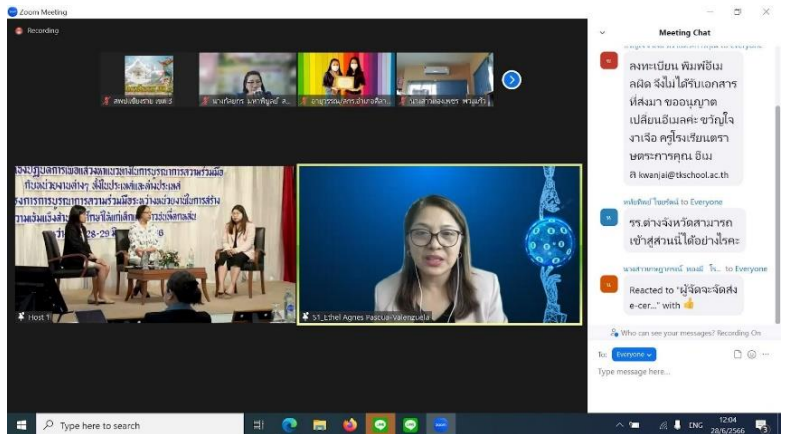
Zoom Meeting

Recording

Meeting Chat

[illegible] to Everyone

ลงทะเบียน พิมพ์ชื่อผิด จึงไม่ได้รับเอกสารที่ส่งมา ขออนุญาตเปลี่ยนอีเมลค่ะ ขวัญใจ งาเจือ ครูโรงเรียนตราษตระการคุณ อีเมล kwanjai@tkschool.ac.th

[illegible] to Everyone

รร.ต่างจังหวัดสามารถเข้าสู่ระบบนี้ได้อย่างไรคะ

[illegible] to Everyone

Reacted to "ผู้จัดจะจัดส่ง e-cer..." with 👍

Who can see your messages? Recording On

To: Everyone

Type message here...

Host 1

S1_Ethel Agnes Pascua-Valenzuela

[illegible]

Type here to search

ENG

12:04
28/6/2566